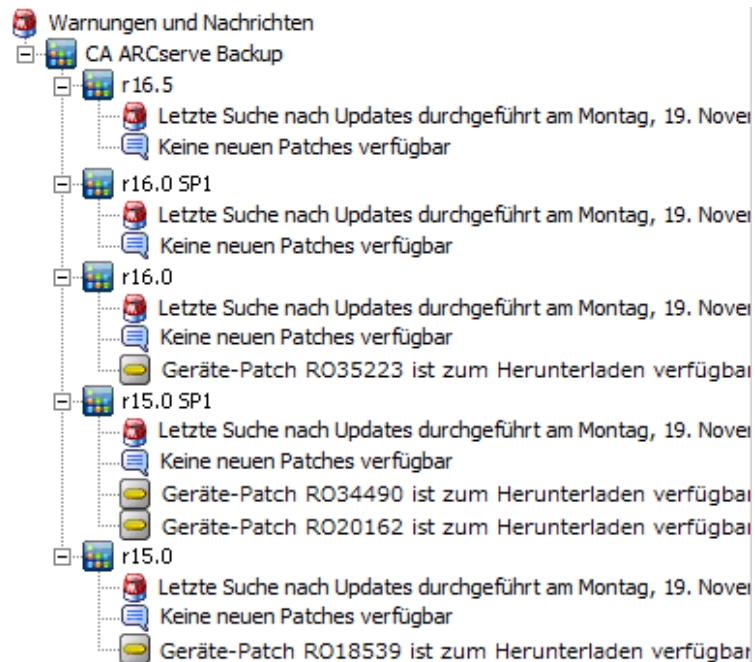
Warnungen und Nachrichten
CA ARCserve Backup
r16.5
Letzte Suche nach Updates durchgeführt am Montag, 19. Nover
Keine neuen Patches verfügbar
r16.0 SP1
Letzte Suche nach Updates durchgeführt am Montag, 19. Nover
Keine neuen Patches verfügbar
r16.0
Letzte Suche nach Updates durchgeführt am Montag, 19. Nover
Keine neuen Patches verfügbar
Geräte-Patch RO35223 ist zum Herunterladen verfügbar
r15.0 SP1
Letzte Suche nach Updates durchgeführt am Montag, 19. Nover
Keine neuen Patches verfügbar
Geräte-Patch RO34490 ist zum Herunterladen verfügbar
Geräte-Patch RO20162 ist zum Herunterladen verfügbar
r15.0
Letzte Suche nach Updates durchgeführt am Montag, 19. Nover
Keine neuen Patches verfügbar
Geräte-Patch RO18539 ist zum Herunterladen verfügbar